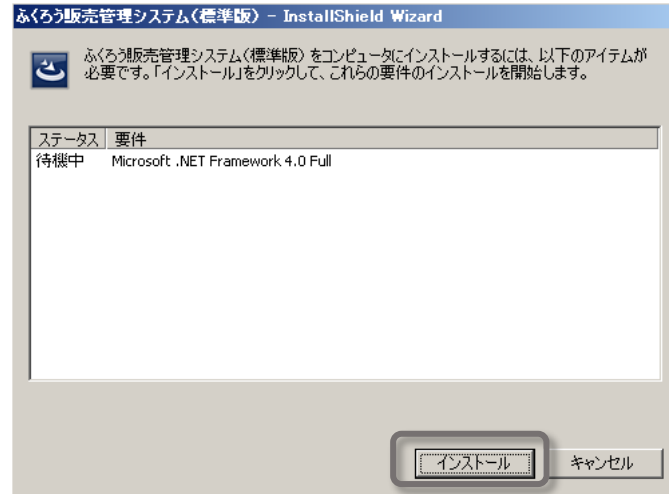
ふくろう販売管理システム（標準版） - InstallShield Wizard

ふくろう販売管理システム（標準版）をコンピュータにインストールするには、以下のアイテムが必要です。「インストール」をクリックして、これらの要件のインストールを開始します。

| ステータス | 要件 |
|---|---|
| 待機中 | Microsoft .NET Framework 4.0 Full |

インストール　キャンセル